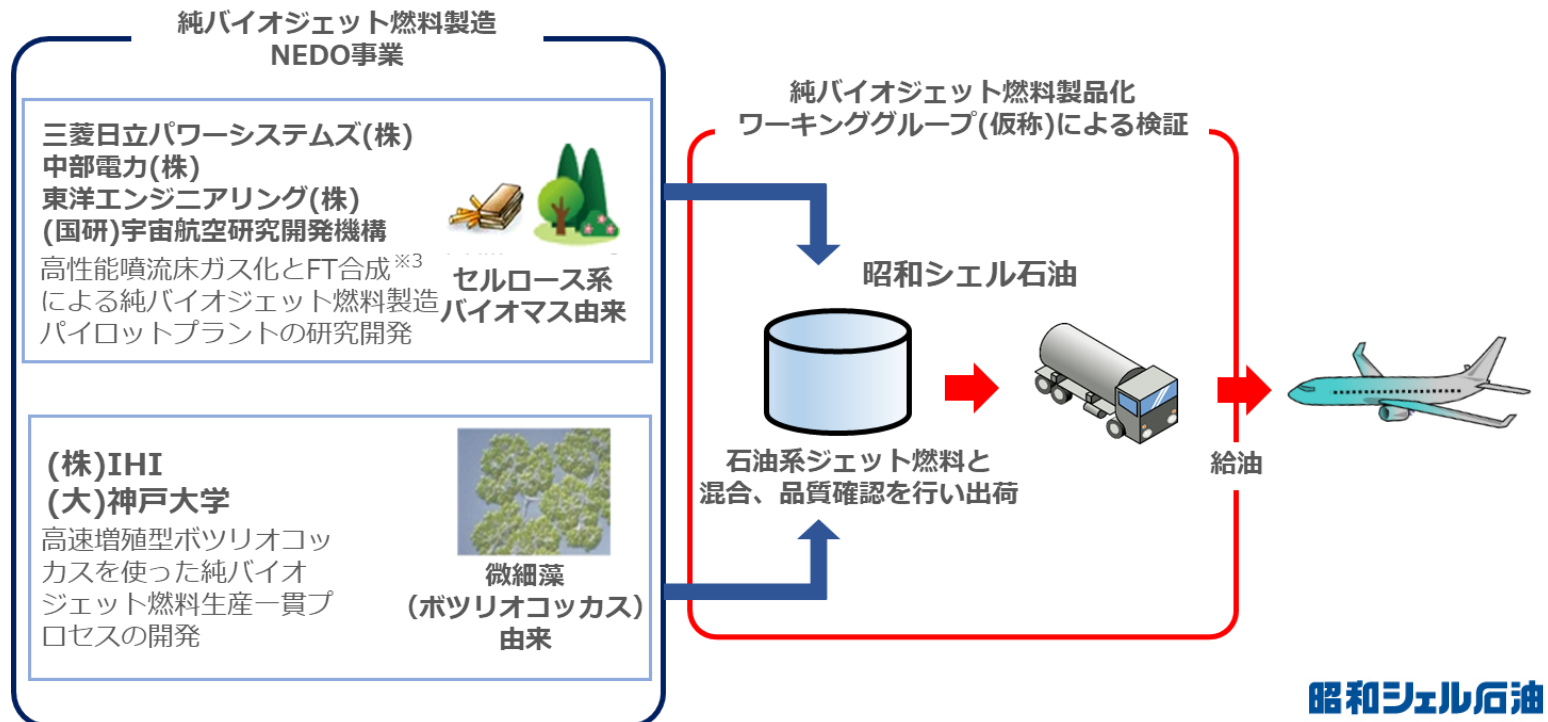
純バイオジェット燃料製造
NEDO事業

三菱日立パワーシステムズ(株)
中部電力(株)
東洋エンジニアリング(株)
(国研)宇宙航空研究開発機構
高性能噴流床ガス化とFT合成※3による純バイオジェット燃料製造パイロットプラントの研究開発

セルロース系
バイオマス由来

(株)IHI
(大)神戸大学
高速増殖型ボツリオコッカスを使った純バイオジェット燃料生産一貫プロセスの開発

微細藻
（ボツリオコッカス）
由来

純バイオジェット燃料製品化
ワーキンググループ(仮称)による検証

昭和シェル石油

石油系ジェット燃料と
混合、品質確認を行い出荷

給油

昭和シェル石油